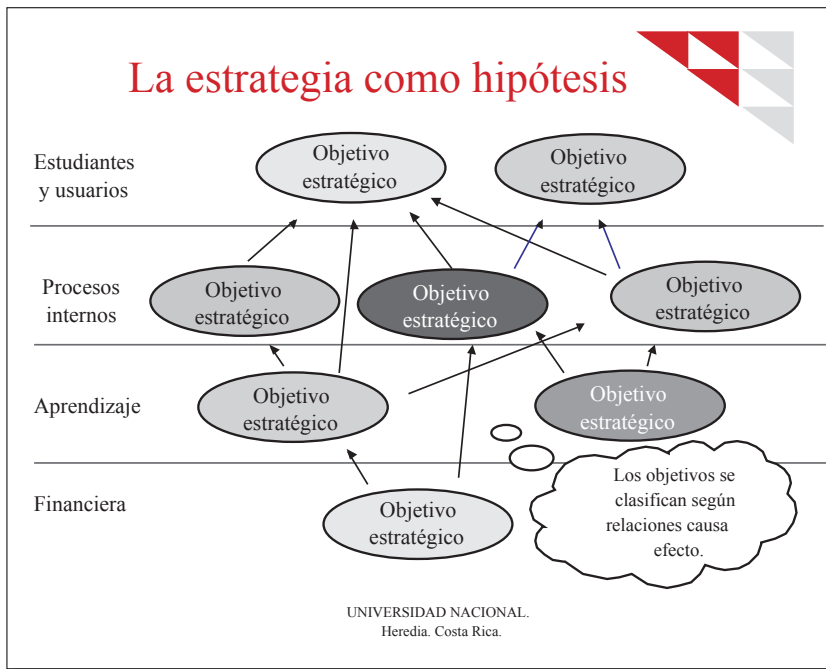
La estrategia como hipótesis

Estudiantes y usuarios

Objetivo estratégico

Objetivo estratégico

Procesos internos

Objetivo estratégico

Objetivo estratégico

Objetivo estratégico

Aprendizaje

Objetivo estratégico

Objetivo estratégico

Financiera

Objetivo estratégico

Los objetivos se clasifican según relaciones causa efecto.

UNIVERSIDAD NACIONAL.
Heredia. Costa Rica.